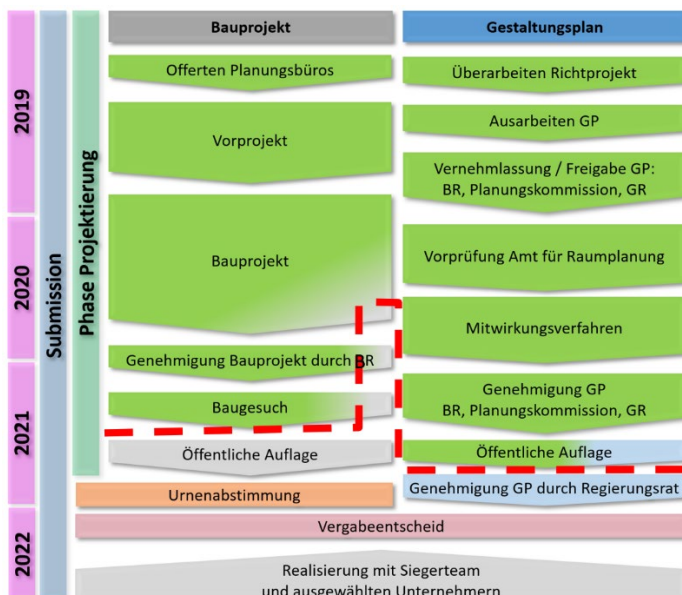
2019
2020
2021
2022
Submission
Phase Projektierung

Bauprojekt
Offerten Planungsbüros
Vorprojekt
Bauprojekt
Genehmigung Bauprojekt durch BR
Baugesuch
Öffentliche Auflage

Gestaltungsplan
Überarbeiten Richtprojekt
Ausarbeiten GP
Vernehmlassung / Freigabe GP: BR, Planungskommission, GR
Vorprüfung Amt für Raumplanung
Mitwirkungsverfahren
Genehmigung GP BR, Planungskommission, GR
Öffentliche Auflage

Urnenabstimmung
Genehmigung GP durch Regierungsrat
Vergabeentscheid
Realisierung mit Siegerteam und ausgewählten Unternehmern